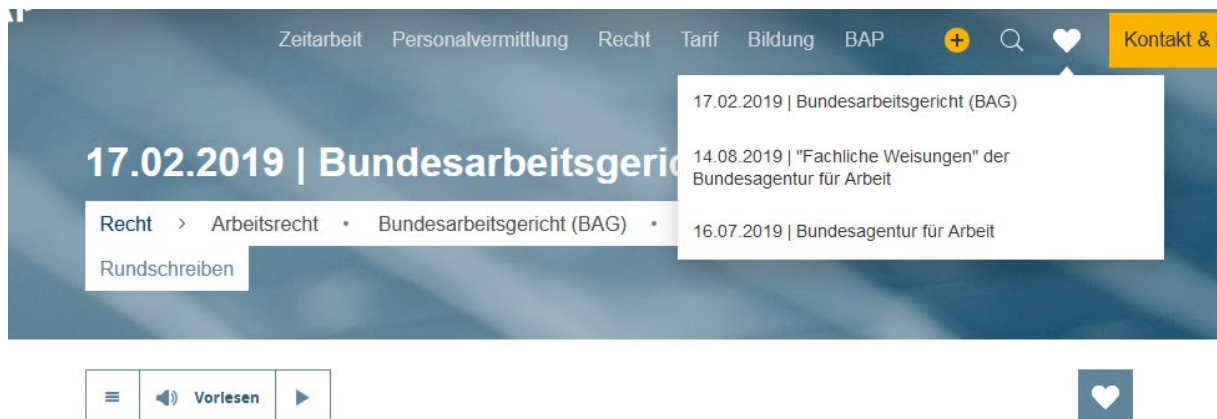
Zeitarbeit Personalvermittlung Recht Tarif Bildung BAP

Kontakt &

17.02.2019 | Bundesarbeitsgericht (BAG)

14.08.2019 | "Fachliche Weisungen" der Bundesagentur für Arbeit

16.07.2019 | Bundesagentur für Arbeit

17.02.2019 | Bundesarbeitsgeric

Recht › Arbeitsrecht • Bundesarbeitsgericht (BAG) •

Rundschreiben

Vorlesen